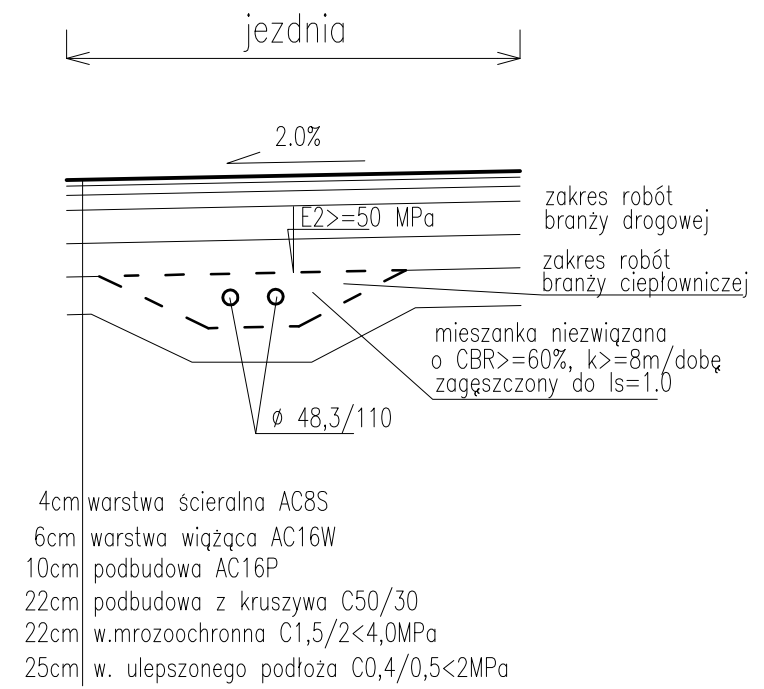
jezdnia

2.0%

E2>=50 MPa

zakres robót branży drogowej

zakres robót branży ciepłowniczej

mieszanka niezwiązana o CBR>=60%, k>=8m/dobę zagęszczony do Is=1.0

ø 48,3/110

4cm warstwa ścieralna AC8S
6cm warstwa wiążąca AC16W
10cm podbudowa AC16P
22cm podbudowa z kruszywa C50/30
22cm w.mrozoochronna C1,5/2<4,0MPa
25cm w. ulepszonego podłoża C0,4/0,5<2MPa